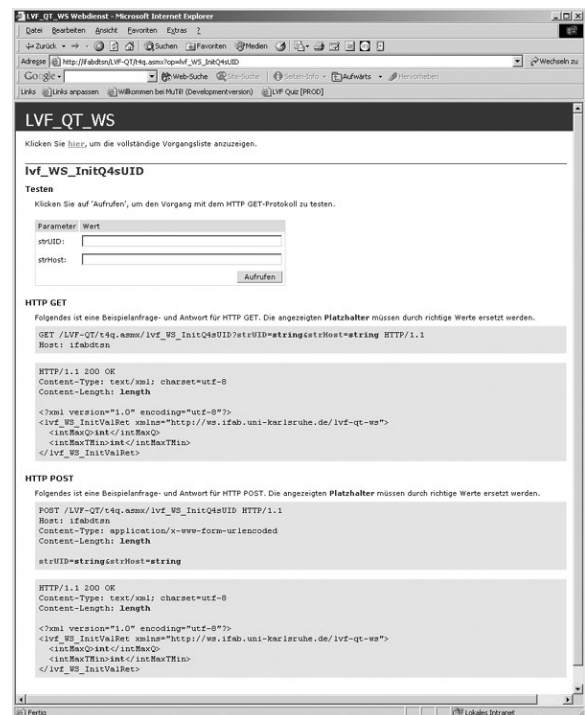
LVF_QT_WS Webdienst - Microsoft Internet Explorer

Datei Bearbeiten Ansicht Favoriten Extras ?

Zurück Suchen Favoriten Medien

Adresse http://ifabdtsn/LVF-QT/t4q.asmx?op=lvf_WS_InitQ4sUID Wechseln zu

Google Web-Suche Site-Suche Seiten-Info Aufwärts Hervorheben

Links Links anpassen Willkommen bei MuTi! (Developmentversion) LVF Quiz [PROD]

LVF_QT_WS

Klicken Sie hier, um die vollständige Vorgangsliste anzuzeigen.

lvf_WS_InitQ4sUID

Testen

Klicken Sie auf 'Aufrufen', um den Vorgang mit dem HTTP GET-Protokoll zu testen.

| Parameter | Wert |
|---|---|
| strUID: | |
| strHost: | |

Aufrufen

HTTP GET

Folgendes ist eine Beispielanfrage- und Antwort für HTTP GET. Die angezeigten Platzhalter müssen durch richtige Werte ersetzt werden.

GET /LVF-QT/t4q.asmx/lvf_WS_InitQ4sUID?strUID=string&strHost=string HTTP/1.1
Host: ifabdtsn

HTTP/1.1 200 OK
Content-Type: text/xml; charset=utf-8
Content-Length: length

<?xml version="1.0" encoding="utf-8"?>
<lvf_WS_InitValRet xmlns="http://ws.ifab.uni-karlsruhe.de/lvf-qt-ws">
<intMaxQ>int</intMaxQ>
<intMaxTMin>int</intMaxTMin>
</lvf_WS_InitValRet>

HTTP POST

Folgendes ist eine Beispielanfrage- und Antwort für HTTP POST. Die angezeigten Platzhalter müssen durch richtige Werte ersetzt werden.

POST /LVF-QT/t4q.asmx/lvf_WS_InitQ4sUID HTTP/1.1
Host: ifabdtsn
Content-Type: application/x-www-form-urlencoded
Content-Length: length

strUID=string&strHost=string

HTTP/1.1 200 OK
Content-Type: text/xml; charset=utf-8
Content-Length: length

<?xml version="1.0" encoding="utf-8"?>
<lvf_WS_InitValRet xmlns="http://ws.ifab.uni-karlsruhe.de/lvf-qt-ws">
<intMaxQ>int</intMaxQ>
<intMaxTMin>int</intMaxTMin>
</lvf_WS_InitValRet>

Fertig Lokales Intranet